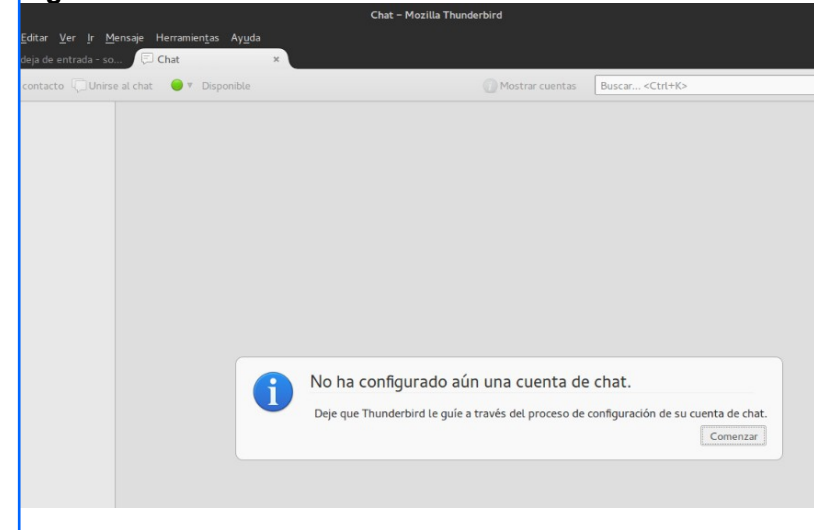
Chat - Mozilla Thunderbird

Editar Ver Ir Mensaje Herramientas Ayuda

deja de entrada - so... Chat ×

contacto Unirse al chat Disponible

Mostrar cuentas Buscar... <Ctrl+K>

No ha configurado aún una cuenta de chat.

Deje que Thunderbird le guíe a través del proceso de configuración de su cuenta de chat.

Comenzar